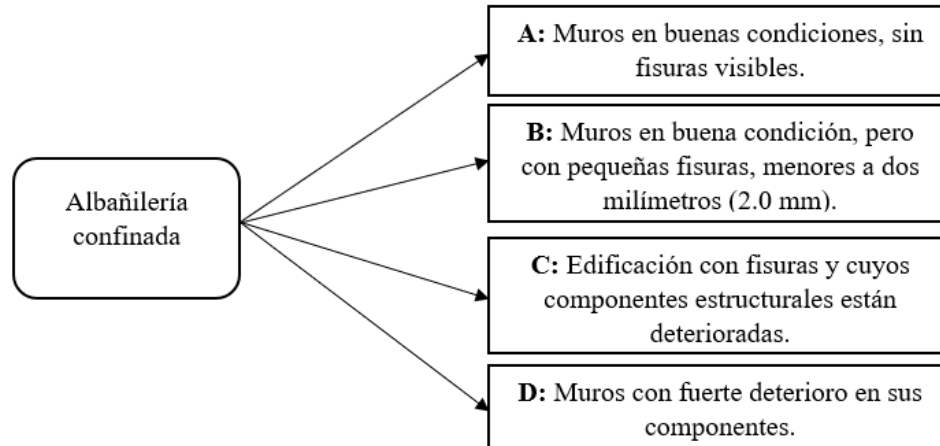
Albañilería confinada

**A:** Muros en buenas condiciones, sin fisuras visibles.

**B:** Muros en buena condición, pero con pequeñas fisuras, menores a dos milímetros (2.0 mm).

**C:** Edificación con fisuras y cuyos componentes estructurales están deterioradas.

**D:** Muros con fuerte deterioro en sus componentes.